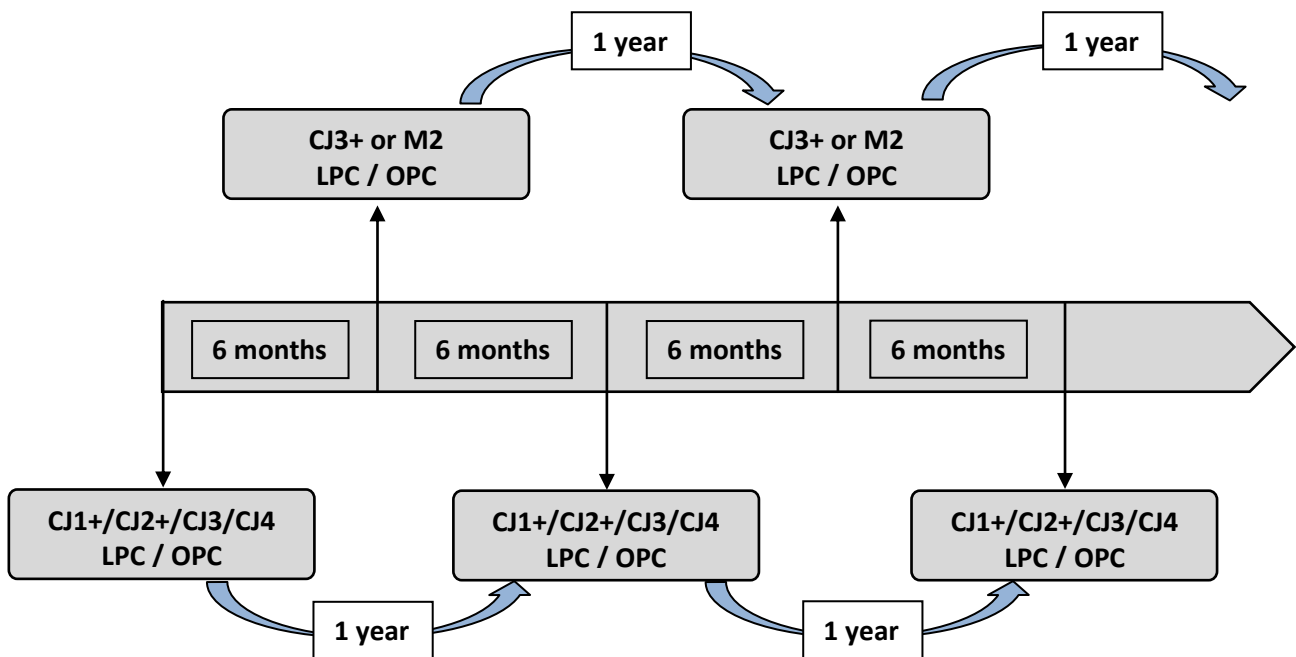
1 year

1 year

CJ3+ or M2
LPC / OPC

CJ3+ or M2
LPC / OPC

6 months

6 months

6 months

6 months

CJ1+/CJ2+/CJ3/CJ4
LPC / OPC

CJ1+/CJ2+/CJ3/CJ4
LPC / OPC

CJ1+/CJ2+/CJ3/CJ4
LPC / OPC

1 year

1 year